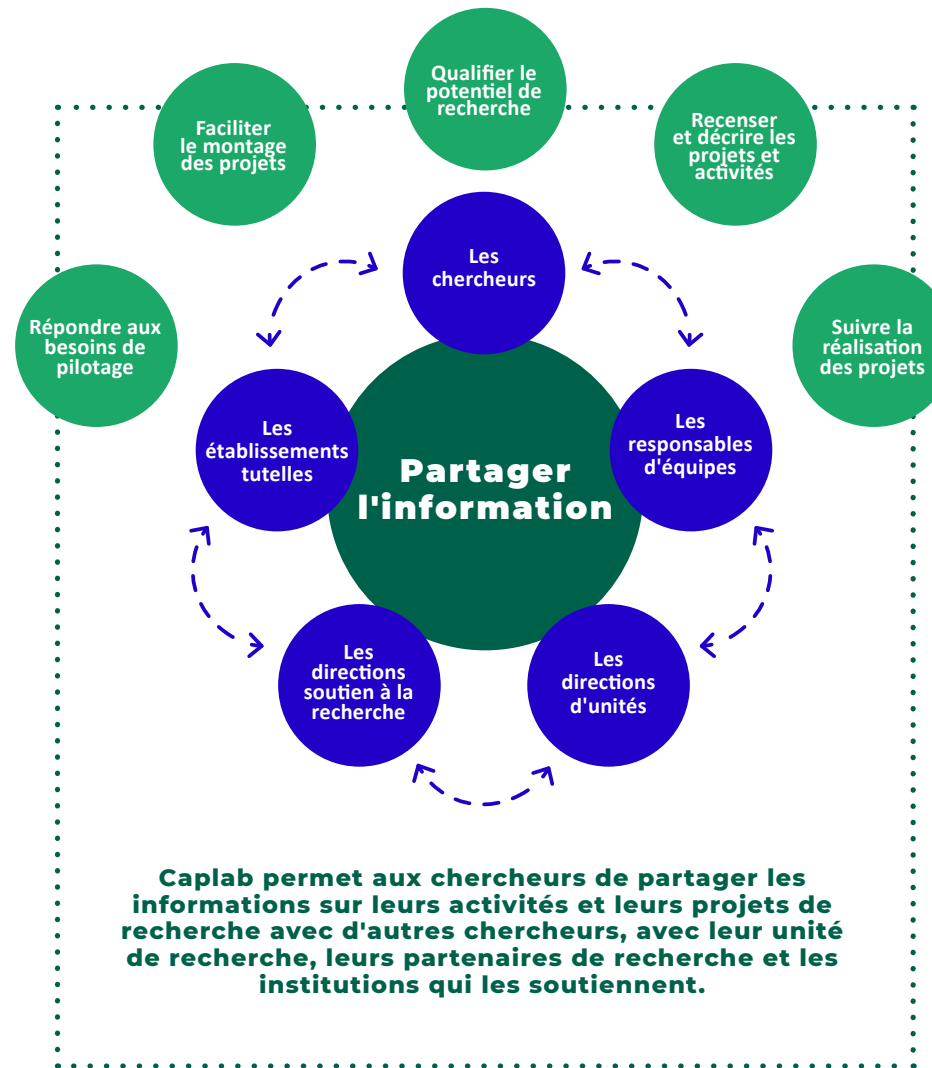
Qualifier le potentiel de recherche

Faciliter le montage des projets

Recenser et décrire les projets et activités

Répondre aux besoins de pilotage

Suivre la réalisation des projets

Les chercheurs

Les établissements tutelles

Partager l'information

Les responsables d'équipes

Les directions soutien à la recherche

Les directions d'unités

Caplab permet aux chercheurs de partager les informations sur leurs activités et leurs projets de recherche avec d'autres chercheurs, avec leur unité de recherche, leurs partenaires de recherche et les institutions qui les soutiennent.